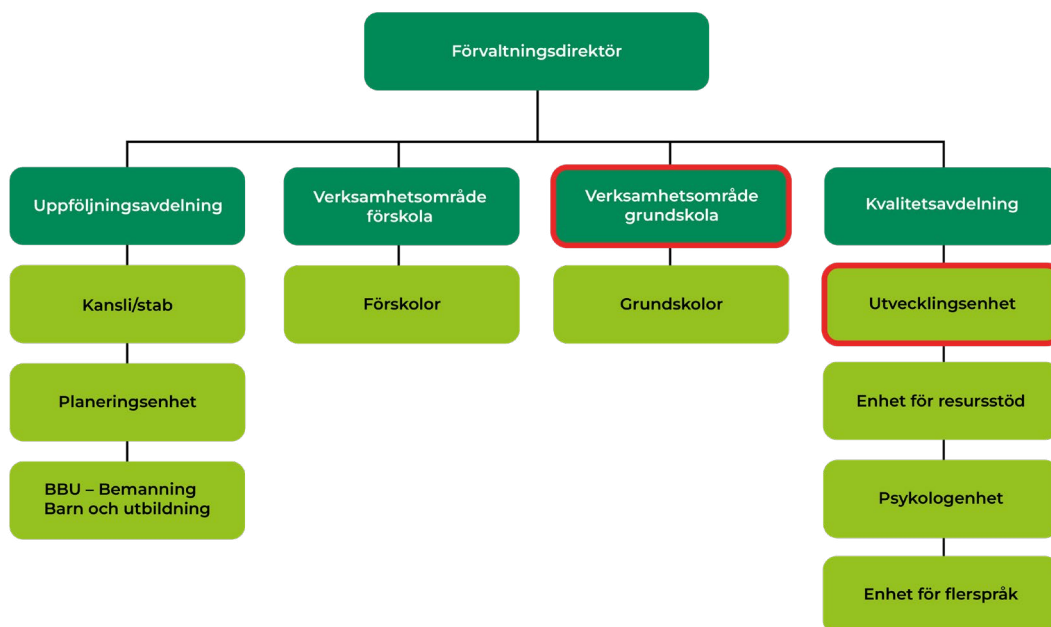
Förvaltningsdirektör

Uppföljningsavdelning

Kansli/stab

Planeringsenhet

BBU – Bemanning Barn och utbildning

Verksamhetsområde förskola

Förskolor

Verksamhetsområde grundskola

Grundskolor

Kvalitetsavdelning

Utvecklingsenhet

Enhet för resursstöd

Psykologenhet

Enhet för flerspråk